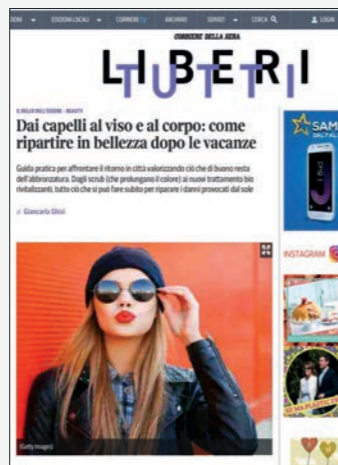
ZIONI ▾ EDIZIONI LOCALI ▾ CORRIERE TV ARCHIVIO SERVIZI ▾ CERCA 🔍 LOGIN

CORRIERE DELLA SERA

LIBERI TUTTI

IL BELLO DELL'ESSERE - BEAUTY

Dai capelli al viso e al corpo: come ripartire in bellezza dopo le vacanze

Guida pratica per affrontare il ritorno in città valorizzando ciò che di buono resta dell'abbronzatura. Dagli scrub (che prolungano il colore) ai nuovi trattamenti bio rivitalizzanti, tutto ciò che si può fare subito per riparare i danni provocati dal sole

di Giancarla Ghisi

(Getty Images)

SAM

INSTAGRAM